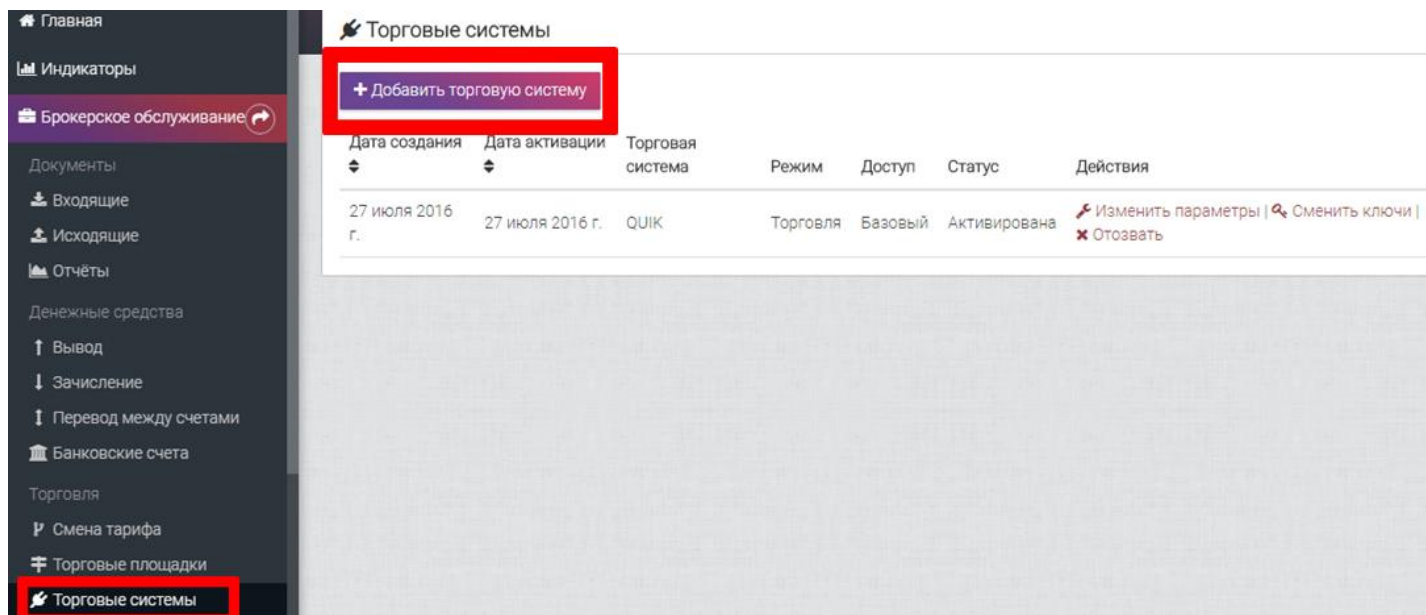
Главная
Индикаторы
Брокерское обслуживание
Документы
Входящие
Исходящие
Отчёты
Денежные средства
Вывод
Зачисление
Перевод между счетами
Банковские счета
Торговля
Смена тарифа
Торговые площадки
Торговые системы

Торговые системы

+ Добавить торговую систему

| Дата создания | Дата активации | Торговая система | Режим | Доступ | Статус | Действия |
|---|---|---|---|---|---|---|
| 27 июля 2016 г. | 27 июля 2016 г. | QUIK | Торговля | Базовый | Активирована | Изменить параметры \| Сменить ключи \| ✖ Отозвать |